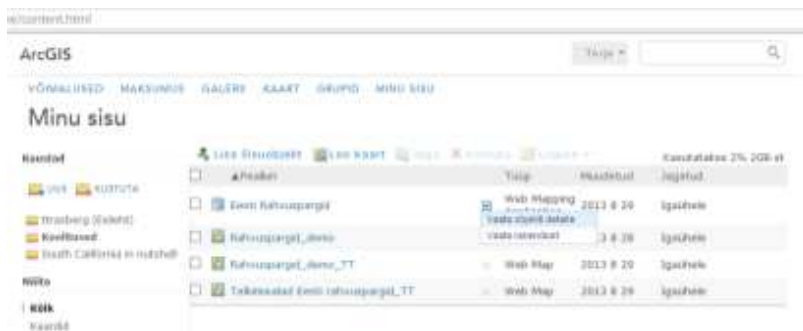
e/content.html

ArcGIS

Tüüp ▾

VÕIMALUSED MAKSUMUS GALERII KAART GRUPID MINU SISU

Minu sisu

Kaustad

UUS KUSTUTA

Brasberg (Eiskeht)
Koeftased
South California in nutshell

Näita

Kõik
Kaardid

Lisa lisaüksus Loo kaart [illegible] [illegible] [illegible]

Kasutatakse 2% 2GB st

| | ▲Pealkiri | | Tüüp | Muudetud | Jagatud |
|---|---|---|---|---|---|
| ☐ | Eesti Rahvuspargid | | Web Mapping Application | 2013 8 29 | Igaühele |
| ☐ | Rahvuspargid_demo | | | 3 8 28 | Igaühele |
| ☐ | Rahvuspargid_demo_TT | | Web Map | 2013 8 29 | Igaühele |
| ☐ | Tellitavatud Eesti rahvuspargid_TT | | Web Map | 2013 8 29 | Igaühele |

Vaata objekti detaile
Vaata rakendust